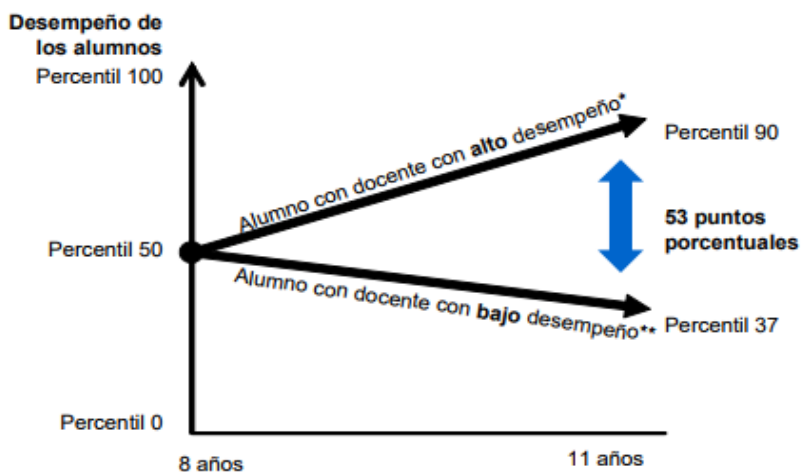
Desempeño de los alumnos

Percentil 100

Alumno con docente con **alto** desempeño*

Percentil 90

53 puntos porcentuales

Percentil 50

Alumno con docente con **bajo** desempeño**

Percentil 37

Percentil 0

8 años

11 años